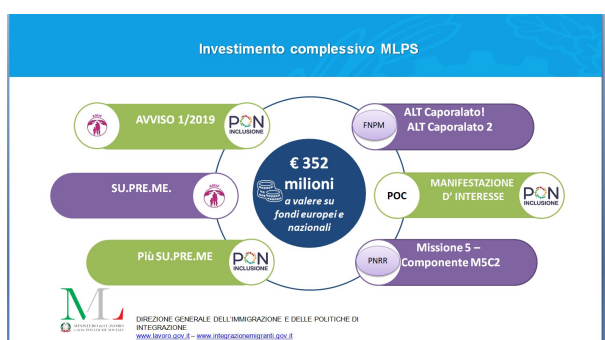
Investimento complessivo MLPS

AVVISO 1/2019

PON INCLUSIONE

FNPM

ALT Caporalato!
ALT Caporalato 2

SU.PRE.ME.

€ 352 milioni
a valere su fondi europei e nazionali

POC

MANIFESTAZIONE D' INTERESSE

PON INCLUSIONE

Più SU.PRE.ME

PON INCLUSIONE

PNRR

Missione 5 – Componente M5C2

ML

MINISTERO DEL LAVORO E DELLE POLITICHE SOCIALI

DIREZIONE GENERALE DELL'IMMIGRAZIONE E DELLE POLITICHE DI INTEGRAZIONE
www.lavoro.gov.it – www.integrazionemigranti.gov.it